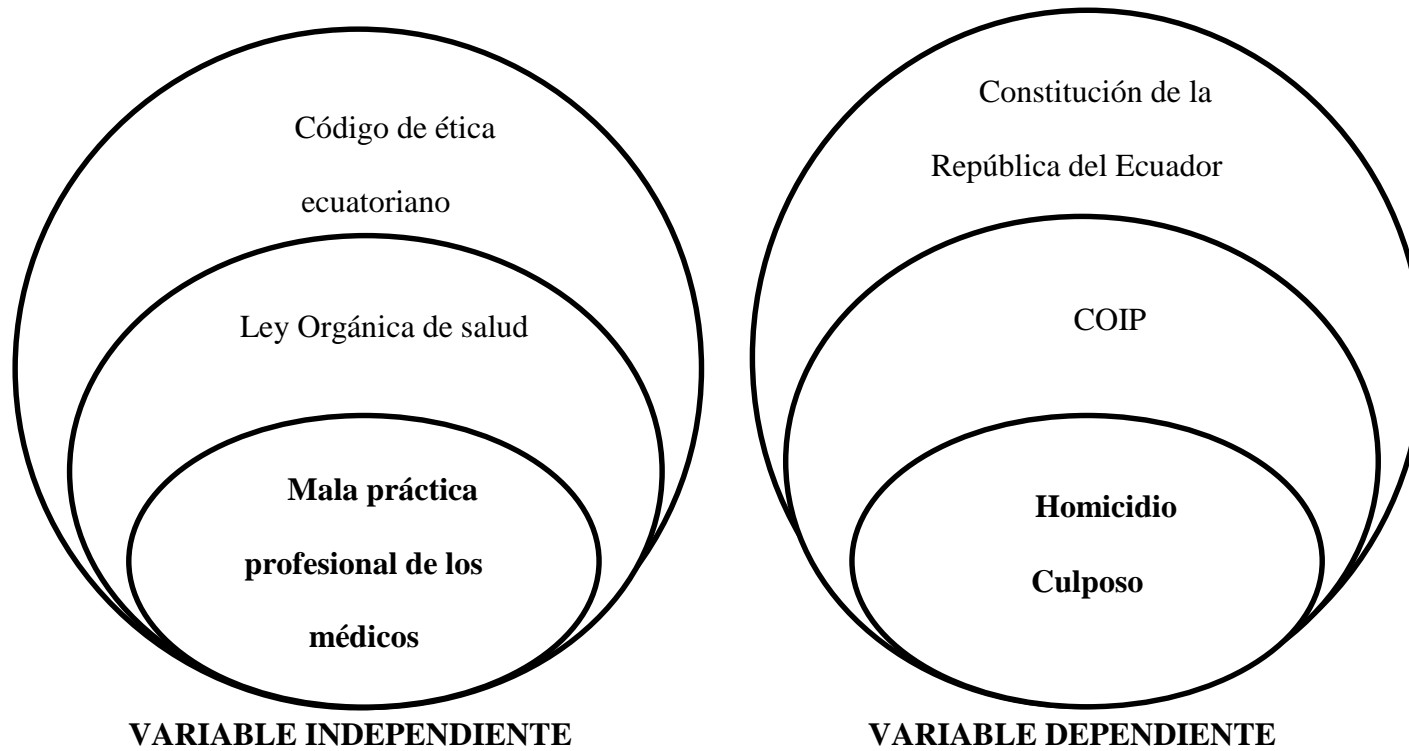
Código de ética ecuatoriano

Ley Orgánica de salud

Mala práctica profesional de los médicos

VARIABLE INDEPENDIENTE

Constitución de la República del Ecuador

COIP

Homicidio Culposo

VARIABLE DEPENDIENTE